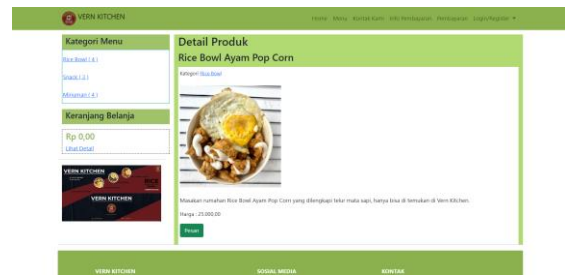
VERN KITCHEN

Home Menu Kontak Kami Info Pembayaran Pembayaran Login/Register ▾

Kategori Menu

Rice Bowl ( 4 )

Snack ( 3 )

Minuman ( 4 )

Keranjang Belanja

Rp 0,00

Lihat Detail

VERN KITCHEN

VERN KITCHEN

Detail Produk

Rice Bowl Ayam Pop Corn

Kategori: Rice Bowl

Masakan rumahan Rice Bowl Ayam Pop Corn yang dilengkapi telur mata sapi, hanya bisa di temukan di Vern Kitchen.

Harga : 23.000,00

Pesan

VERN KITCHEN

SOSIAL MEDIA

KONTAK